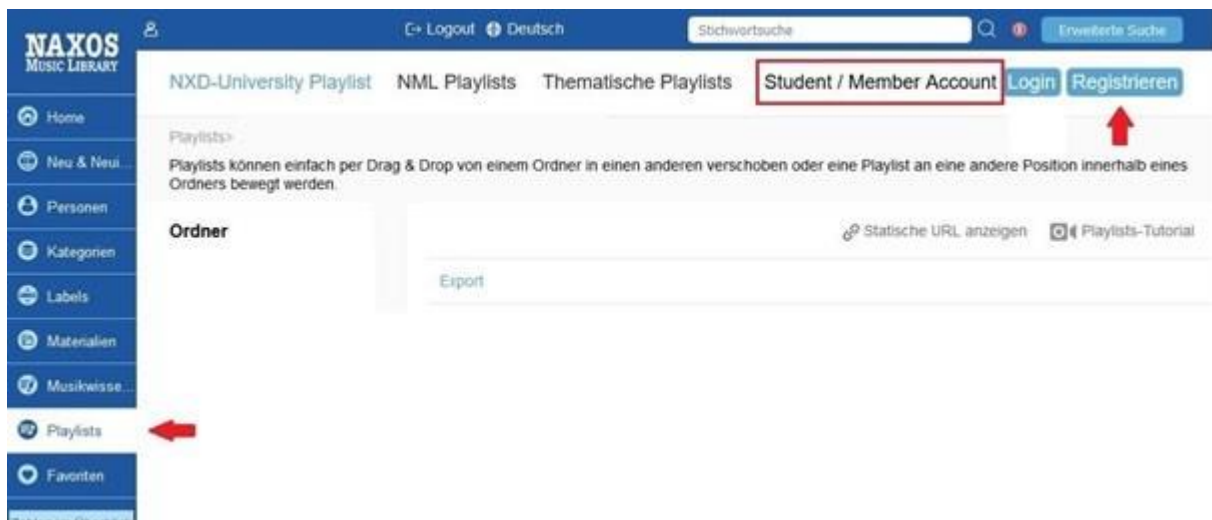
NAXOS
MUSIC LIBRARY

Logout Deutsch Stichwortsuche Erweiterte Suche

Home
Neu & Neui...
Personen
Kategorien
Labels
Materialien
Musikwisse...
Playlists
Favoriten

NXD-University Playlist NML Playlists Thematische Playlists Student / Member Account Login Registrieren

Playlists>

Playlists können einfach per Drag & Drop von einem Ordner in einen anderen verschoben oder eine Playlist an eine andere Position innerhalb eines Ordners bewegt werden.

Ordner

Statische URL anzeigen Playlists-Tutorial

Export